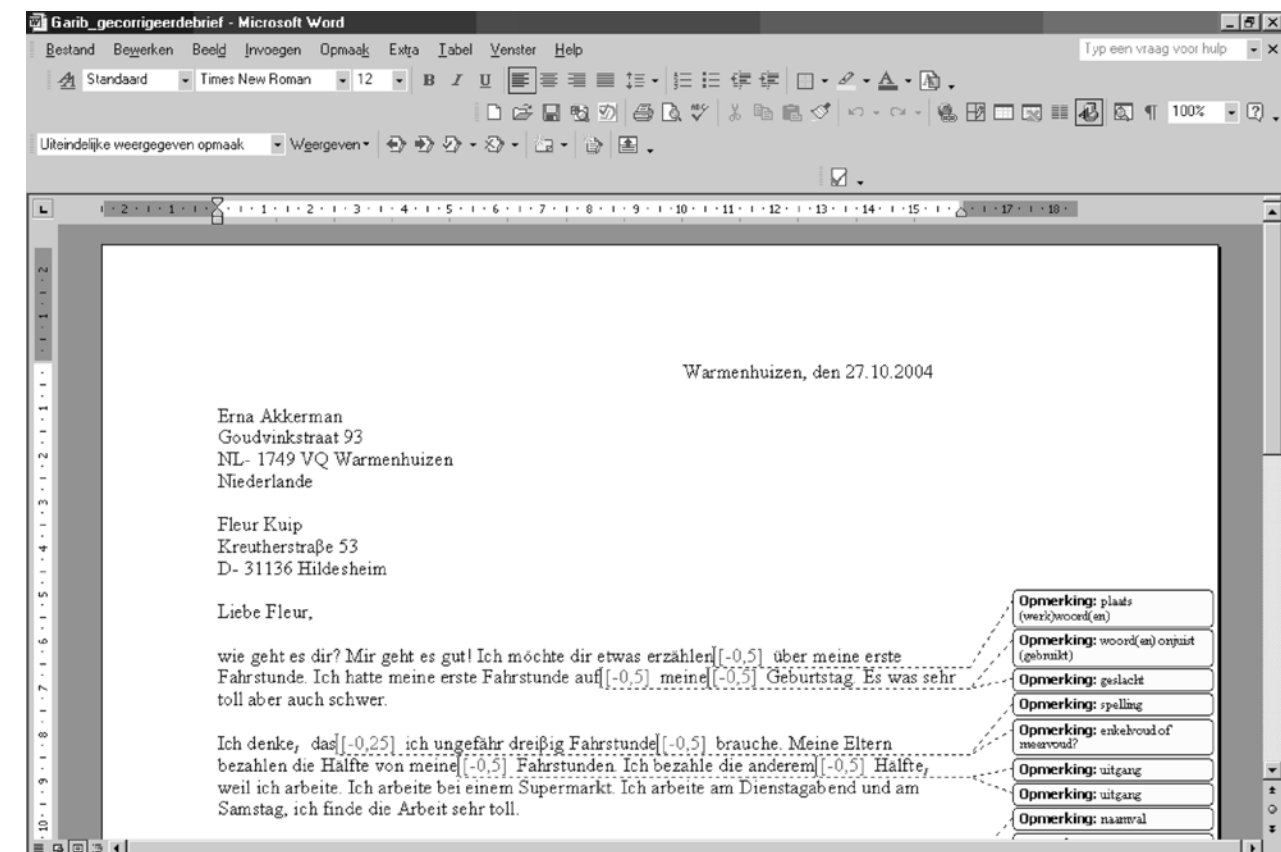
Garib_gecorrigeerdebrief - Microsoft Word

Bestand Bewerken Beeld Invoegen Opmaak Extra Tabel Venster Help

Typ een vraag voor hulp

Standaard Times New Roman 12

100%

Uiteindelijke weergegeven opmaak Weergeven

Warmenhuizen, den 27.10.2004

Erna Akkerman
Goudvinkstraat 93
NL- 1749 VQ Warmenhuizen
Niederlande

Fleur Kuip
Kreutherstraβe 53
D- 31136 Hildesheim

Liebe Fleur,

wie geht es dir? Mir geht es gut! Ich möchte dir etwas erzählen [-0,5] über meine erste Fahrstunde. Ich hatte meine erste Fahrstunde auf [-0,5] meine [-0,5] Geburtstag. Es was sehr toll aber auch schwer.

Ich denke, das [-0,25] ich ungefähr dreiβig Fahrstunde [-0,5] brauche. Meine Eltern bezahlen die Hälfte von meine [-0,5] Fahrstunden. Ich bezahle die anderem [-0,5] Hälfte, weil ich arbeite. Ich arbeite bei einem Supermarkt. Ich arbeite am Dienstagabend und am Samstag, ich finde die Arbeit sehr toll.

Opmerking: plaats (werk)woord(en)
Opmerking: woord(en) onjuist (gebruikt)
Opmerking: geslacht
Opmerking: spelling
Opmerking: enkelvoud of meervoud?
Opmerking: uitgang
Opmerking: uitgang
Opmerking: naamval